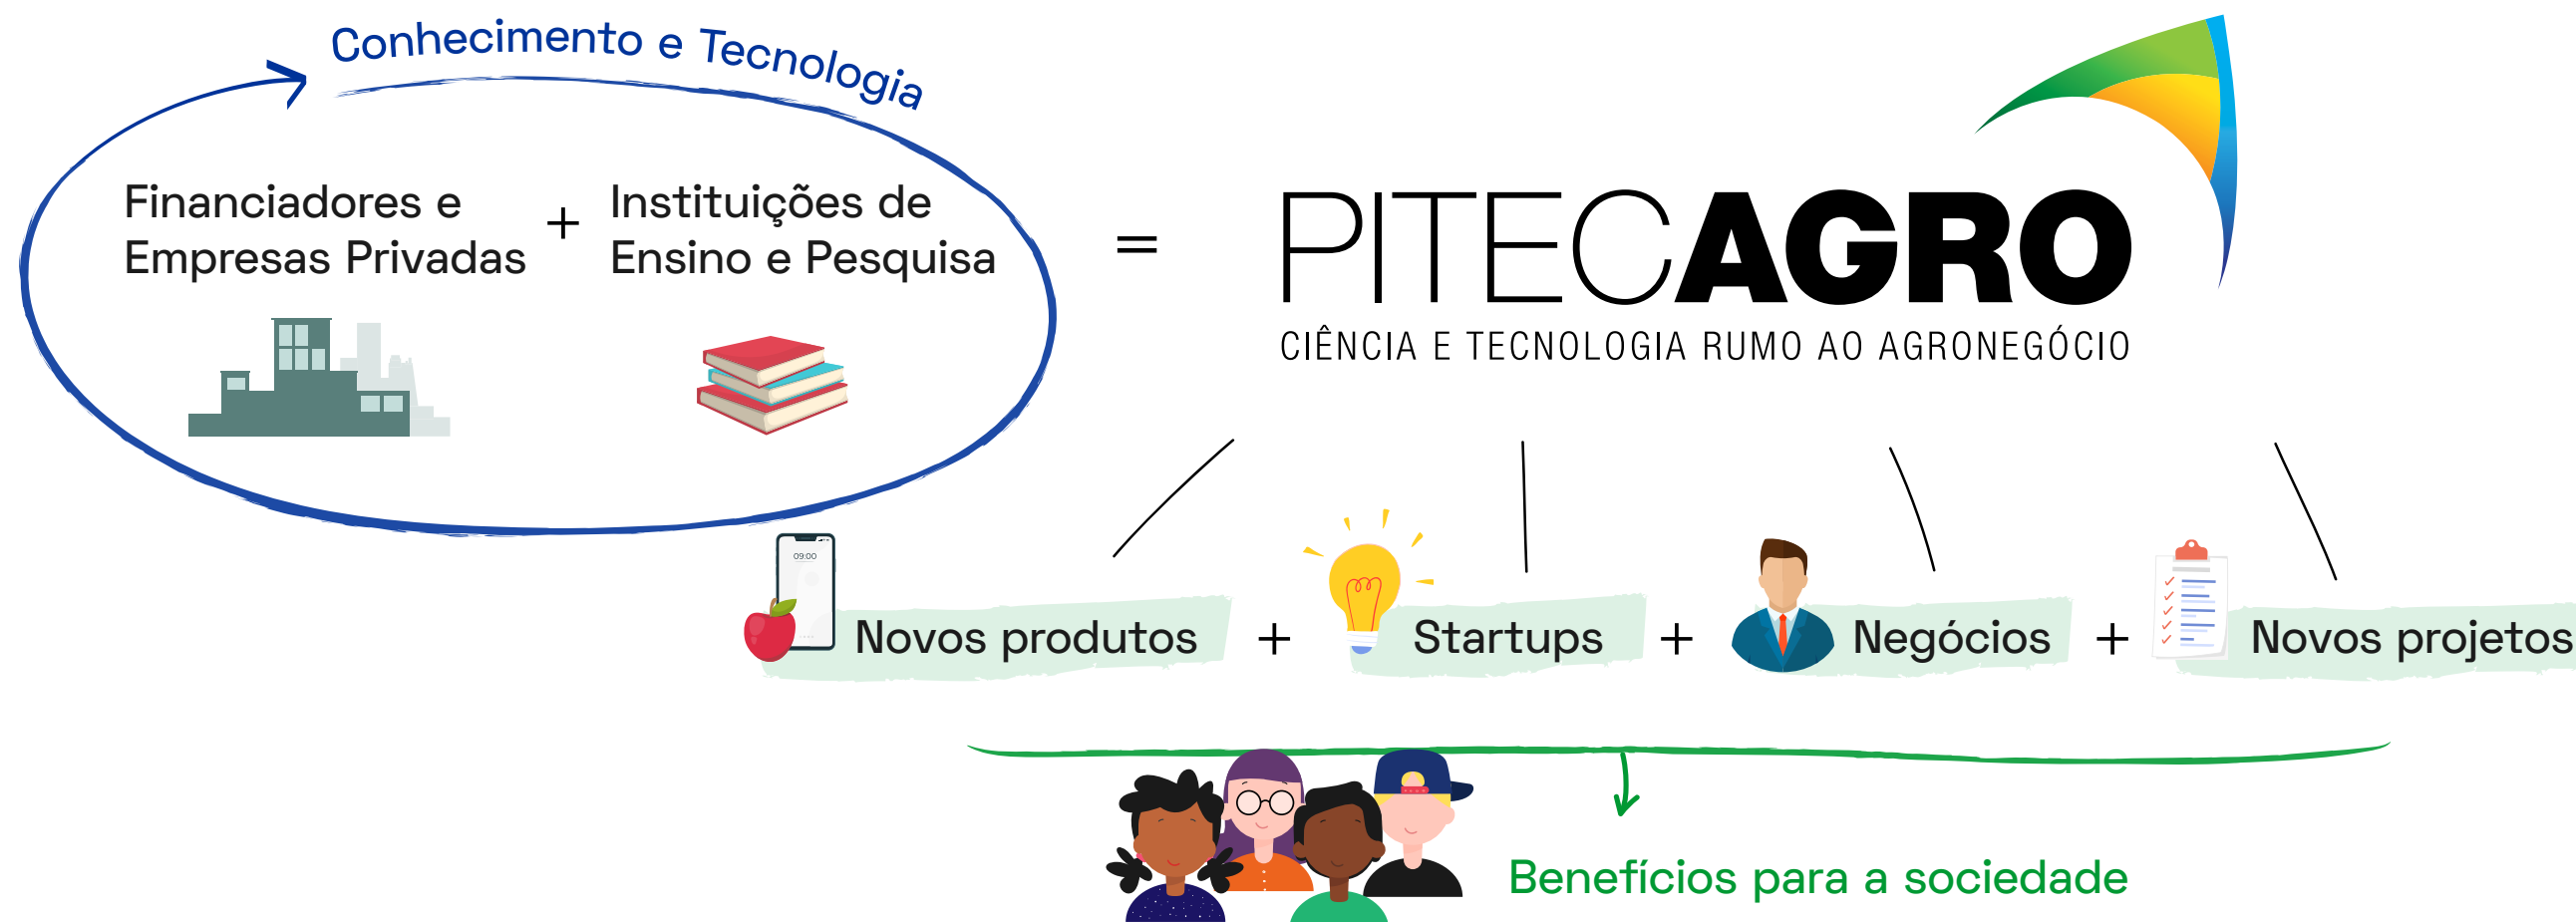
Conhecimento e Tecnologia

Financiadores e Empresas Privadas + Instituições de Ensino e Pesquisa = PITECAGRO

CIÊNCIA E TECNOLOGIA RUMO AO AGRONEGÓCIO

09:00

Novos produtos + Startups + Negócios + Novos projetos

Benefícios para a sociedade